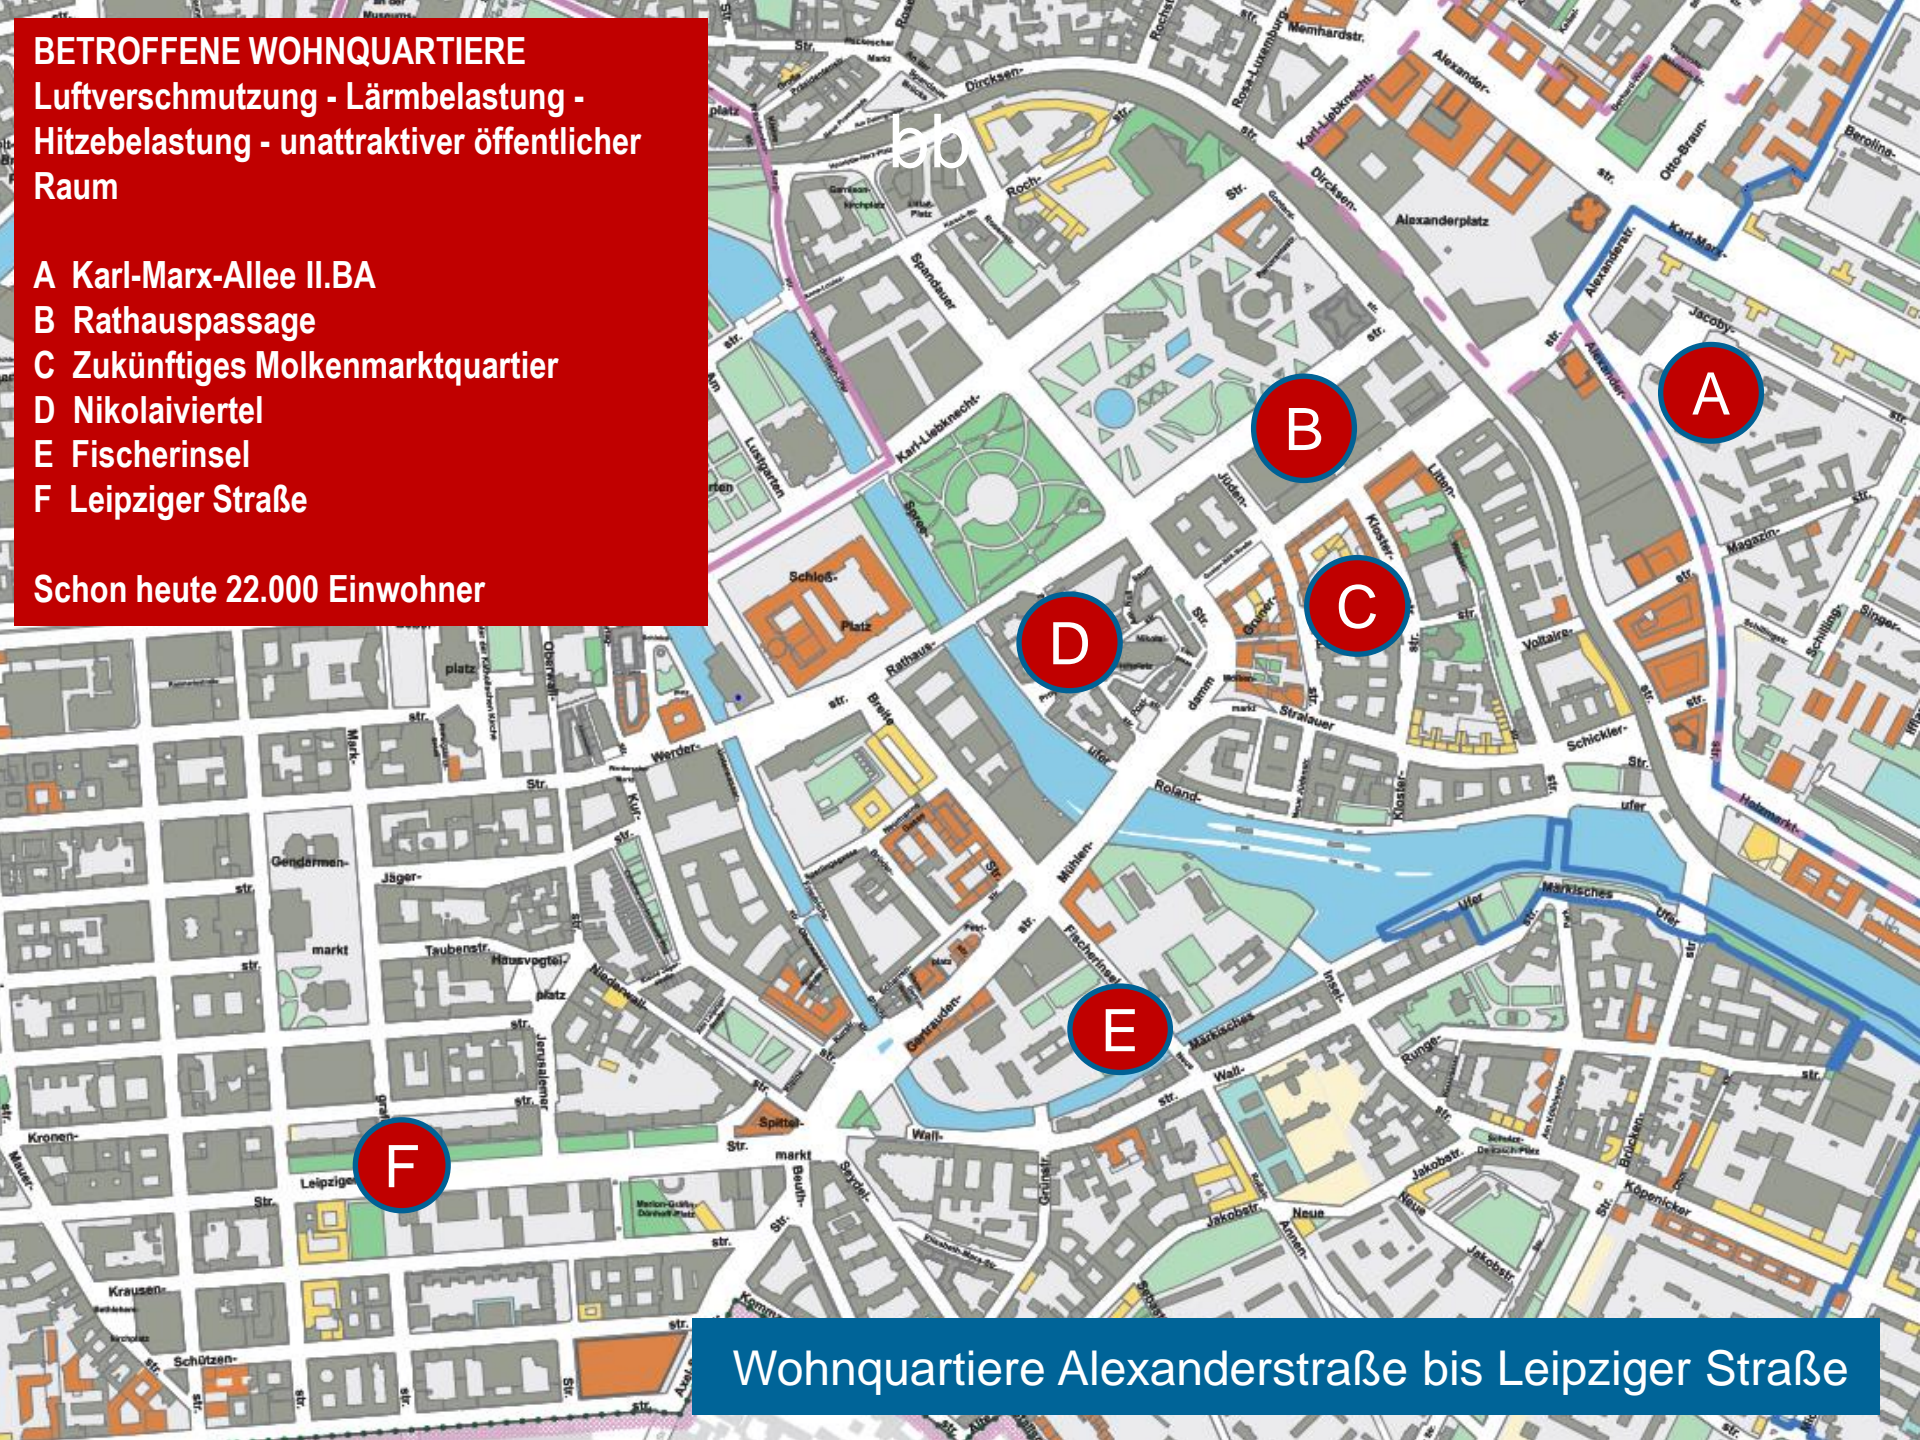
BETROFFENE WOHNQUARTIERE
Luftverschmutzung - Lärmbelastung - Hitzebelastung - unattraktiver öffentlicher Raum

A Karl-Marx-Allee II.BA
B Rathauspassage
C Zukünftiges Molkenmarktquartier
D Nikolaiviertel
E Fischerinsel
F Leipziger Straße

Schon heute 22.000 Einwohner

bb

A
B
C
D
E
F

Memhardstr.
Alexander-
Dircksen-
Karl-Liebknecht-
Rosa-Luxemburg-
Alexanderplatz
Otto-Braun-
Berolina-
Karl-Marx-
Alexanderstr.
Jacoby-
Alexander-
str.
Magazin-
Singer-
Schilling-
Roch-
Spandauer
Karl-Liebknecht-
Lustgarten
Spree
Schloß-
Platz
Rathaus-
Jüden-
Kloster-
Litten-
Gruner-
Stralauer
Voltaire-
Schickler-
Roland-
ufer
Mühlen-
Fischerinsel
Märkisches
Ufer
Insel-
Wall-
Runge-
Holzmarkt-
Werder-
Kur-
Gendarmen-
markt
Jäger-
Taubenstr.
Hausvogtei-
platz
Niederwall-
Oberwall-
Jerusalemer
Kronen-
Leipziger
Mauer-
Krausen-
Schützen-
Spittel-
markt
Beuth-
Seydel-
Wall-
Grünstr.
Jakobstr.
Neue
Brücken-
Köpenicker
Gertrauden-
Breite
Str.
str.
Wohnquartiere Alexanderstraße bis Leipziger Straße